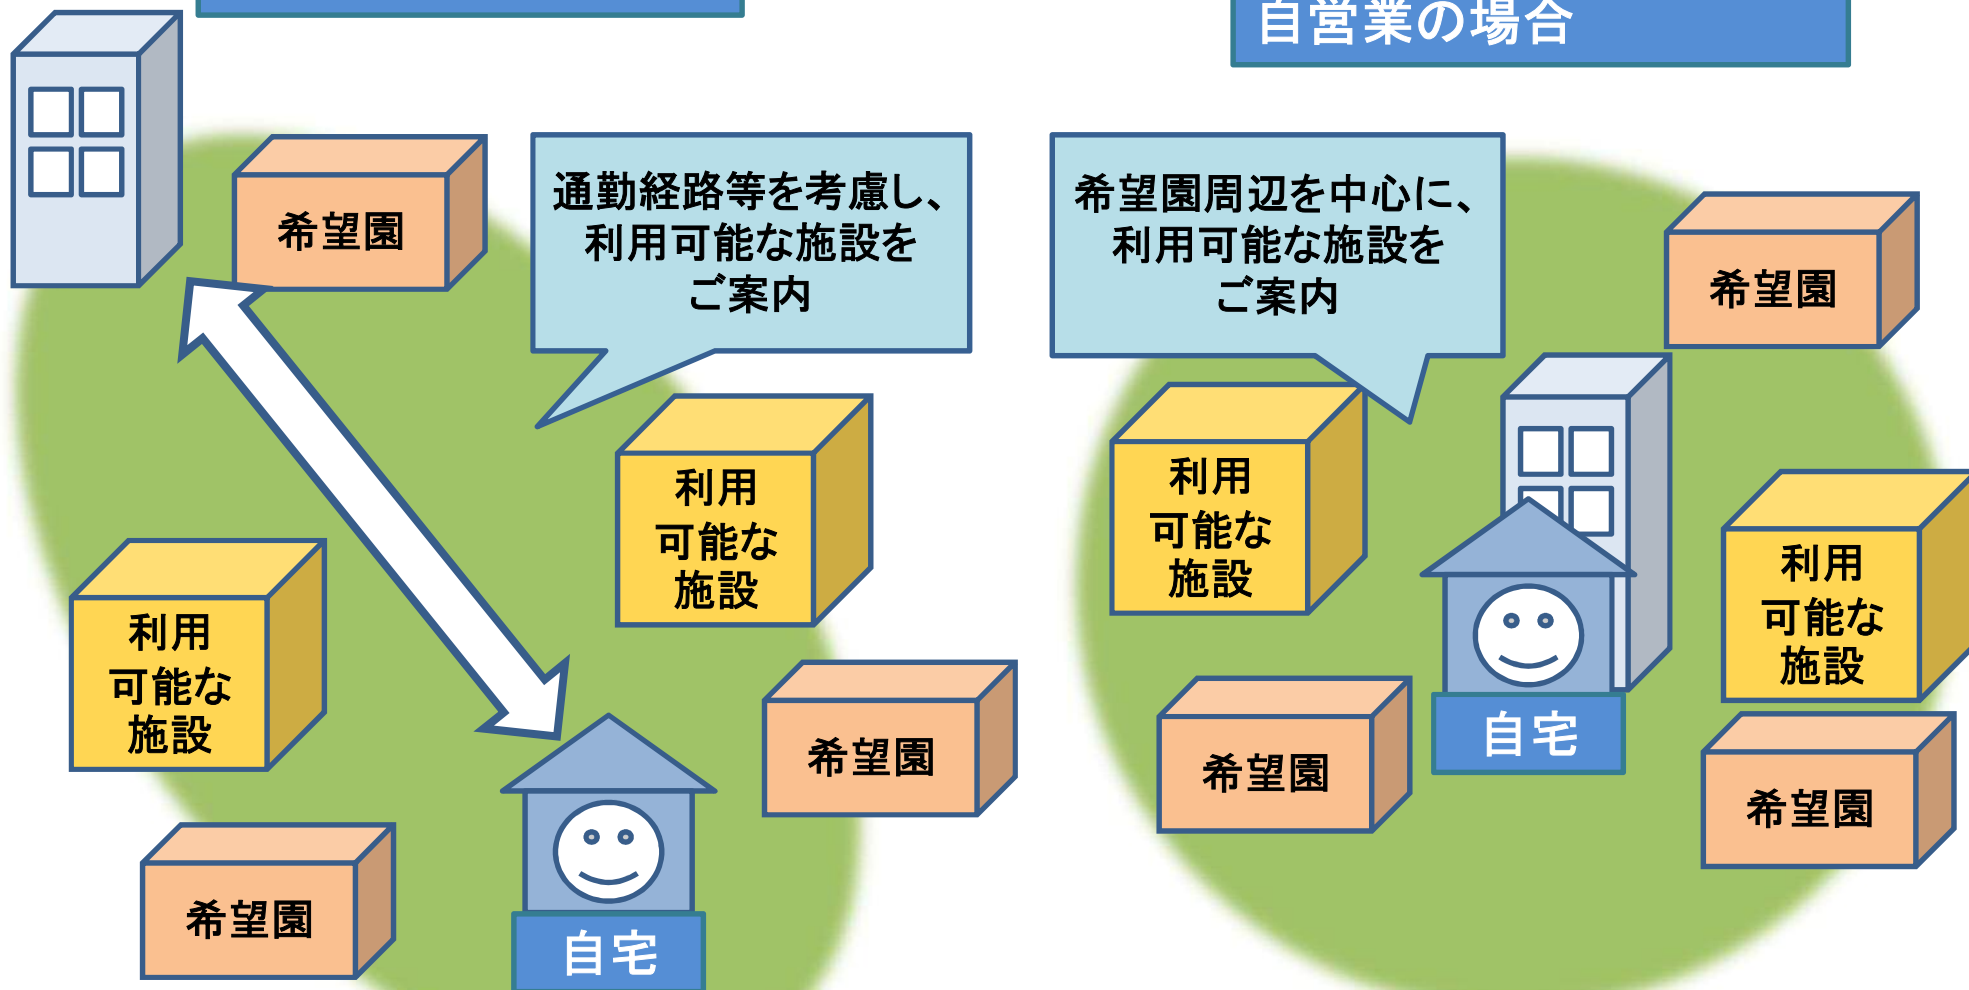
自営業の場合

希望園

通勤経路等を考慮し、利用可能な施設をご案内

希望園周辺を中心に、利用可能な施設をご案内

希望園

利用可能な施設

利用可能な施設

利用可能な施設

利用可能な施設

自宅

希望園

希望園

希望園

希望園

自宅